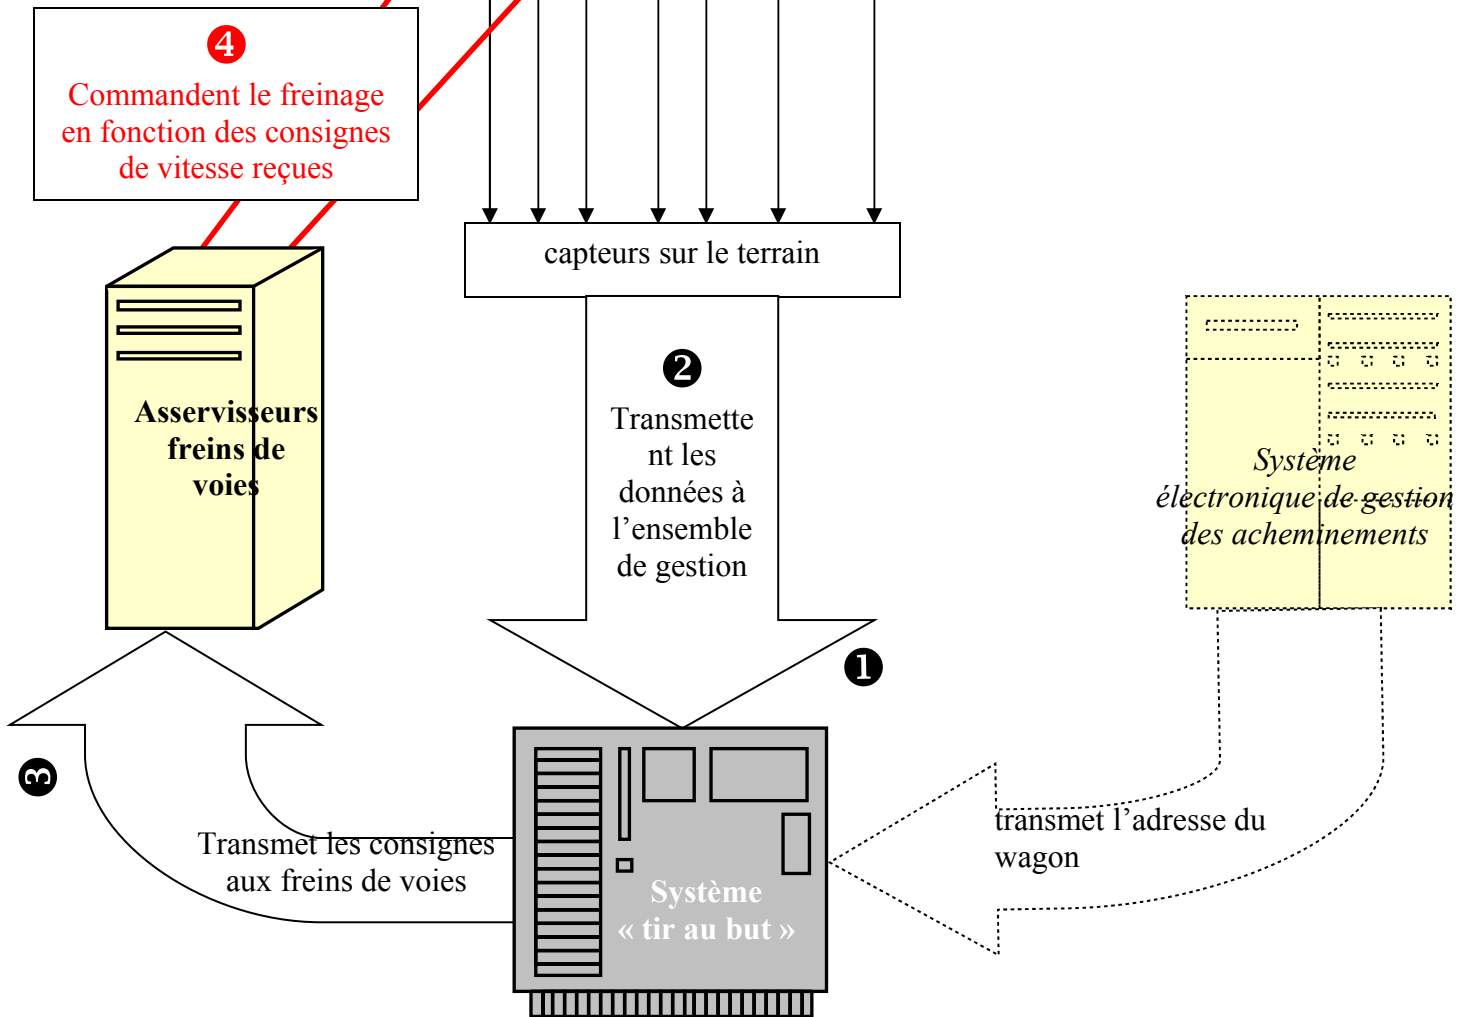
4
Commandent le freinage en fonction des consignes de vitesse reçues

capteurs sur le terrain

Asservisseurs freins de voies

2
Transmettent les données à l'ensemble de gestion

Système électronique de gestion des acheminements

1

3

Transmet les consignes aux freins de voies

Système « tir au but »

transmet l'adresse du wagon